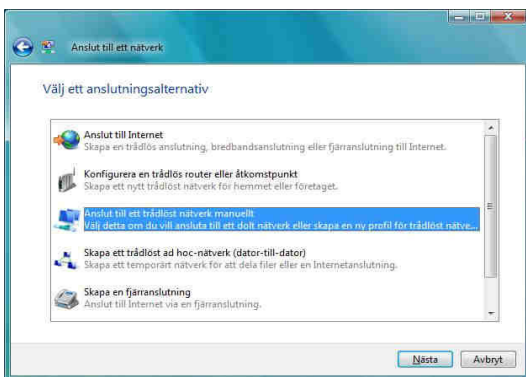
Anslut till ett nätverk

Välj ett anslutningsalternativ

Anslut till Internet
Skapa en trådlös anslutning, bredbandsanslutning eller fjärranslutning till Internet.

Konfigurera en trådlös router eller åtkomstpunkt
Skapa ett nytt trådlöst nätverk för hemmet eller företaget.

Anslut till ett trådlöst nätverk manuellt
Välj detta om du vill ansluta till ett dolt nätverk eller skapa en ny profil för trådlöst nätve...

Skapa ett trådlöst ad hoc-nätverk (dator-till-dator)
Skapa ett temporärt nätverk för att dela filer eller en Internetanslutning.

Skapa en fjärranslutning
Anslut till Internet via en fjärranslutning.

Nästa
Avbryt